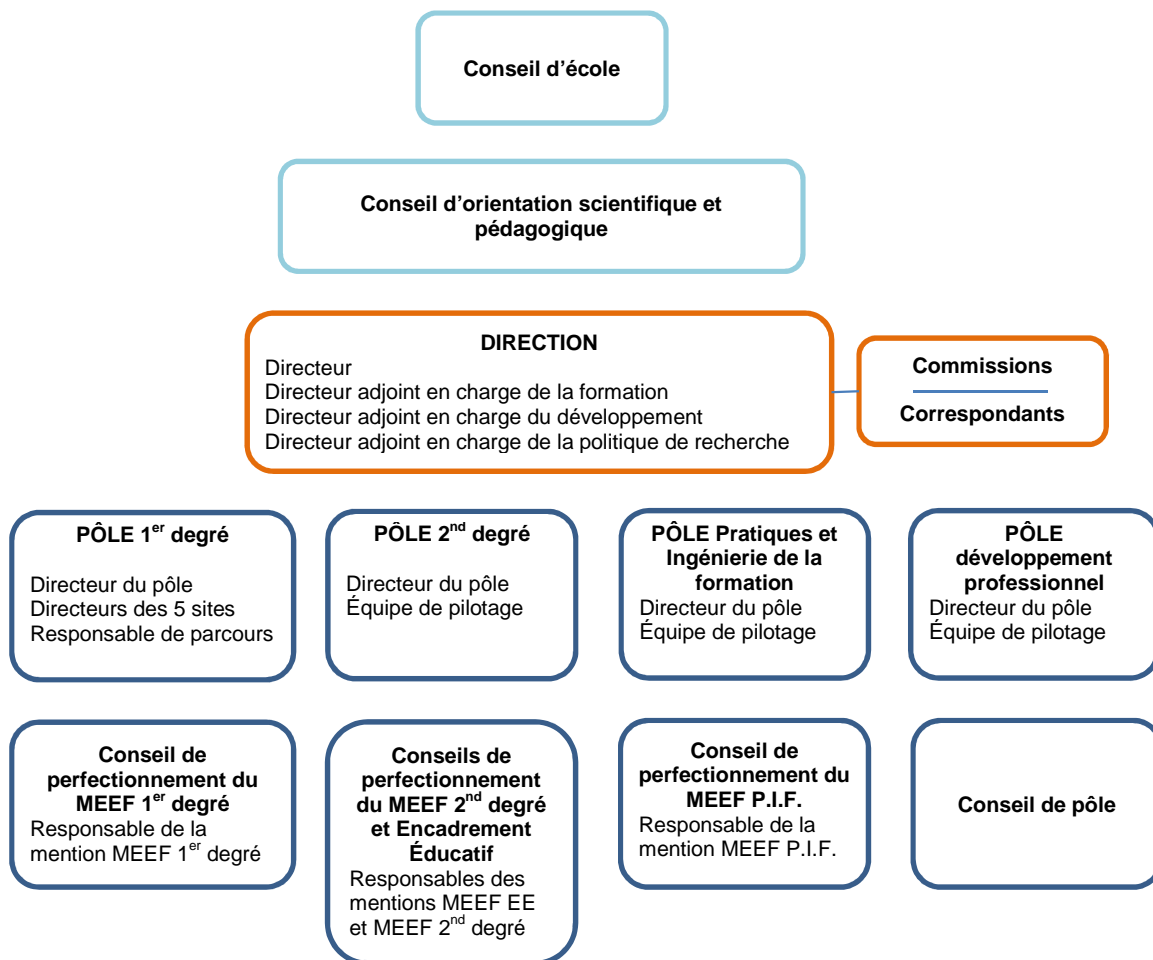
Conseil d’école

Conseil d’orientation scientifique et pédagogique

DIRECTION
Directeur
Directeur adjoint en charge de la formation
Directeur adjoint en charge du développement
Directeur adjoint en charge de la politique de recherche

Commissions
Correspondants

PÔLE 1$^{er}$ degré
Directeur du pôle
Directeurs des 5 sites
Responsable de parcours

PÔLE 2$^{nd}$ degré
Directeur du pôle
Équipe de pilotage

PÔLE Pratiques et Ingénierie de la formation
Directeur du pôle
Équipe de pilotage

PÔLE développement professionnel
Directeur du pôle
Équipe de pilotage

Conseil de perfectionnement du MEEF 1$^{er}$ degré
Responsable de la mention MEEF 1$^{er}$ degré

Conseils de perfectionnement du MEEF 2$^{nd}$ degré et Encadrement Éducatif
Responsables des mentions MEEF EE et MEEF 2$^{nd}$ degré

Conseil de perfectionnement du MEEF P.I.F.
Responsable de la mention MEEF P.I.F.

Conseil de pôle